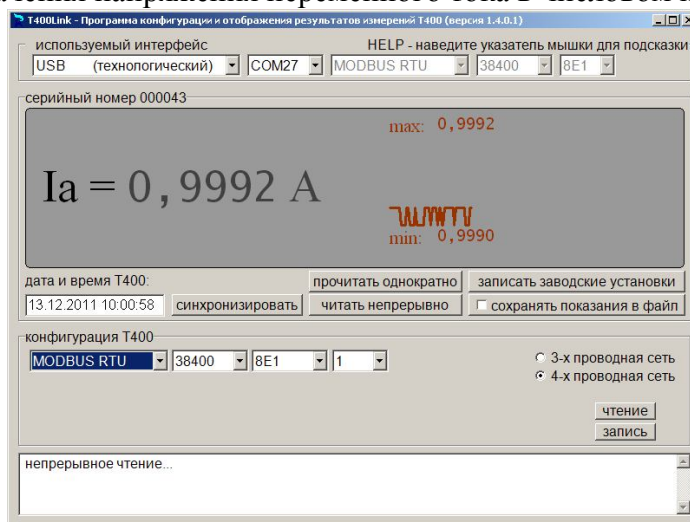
T400Link - Программа конфигурации и отображения результатов измерений Т400 (версия 1.4.0.1)

используемый интерфейс

HELP - наведите указатель мышки для подсказки

USB (технологический)

COM27

MODBUS RTU

38400

8E1

серийный номер 000043

max: 0,9992

Ia = 0,9992 A

min: 0,9990

дата и время Т400:

13.12.2011 10:00:58

синхронизировать

прочитать однократно

читать непрерывно

записать заводские установки

сохранять показания в файл

конфигурация Т400

MODBUS RTU

38400

8E1

1

3-х проводная сеть

4-х проводная сеть

чтение

запись

непрерывное чтение...